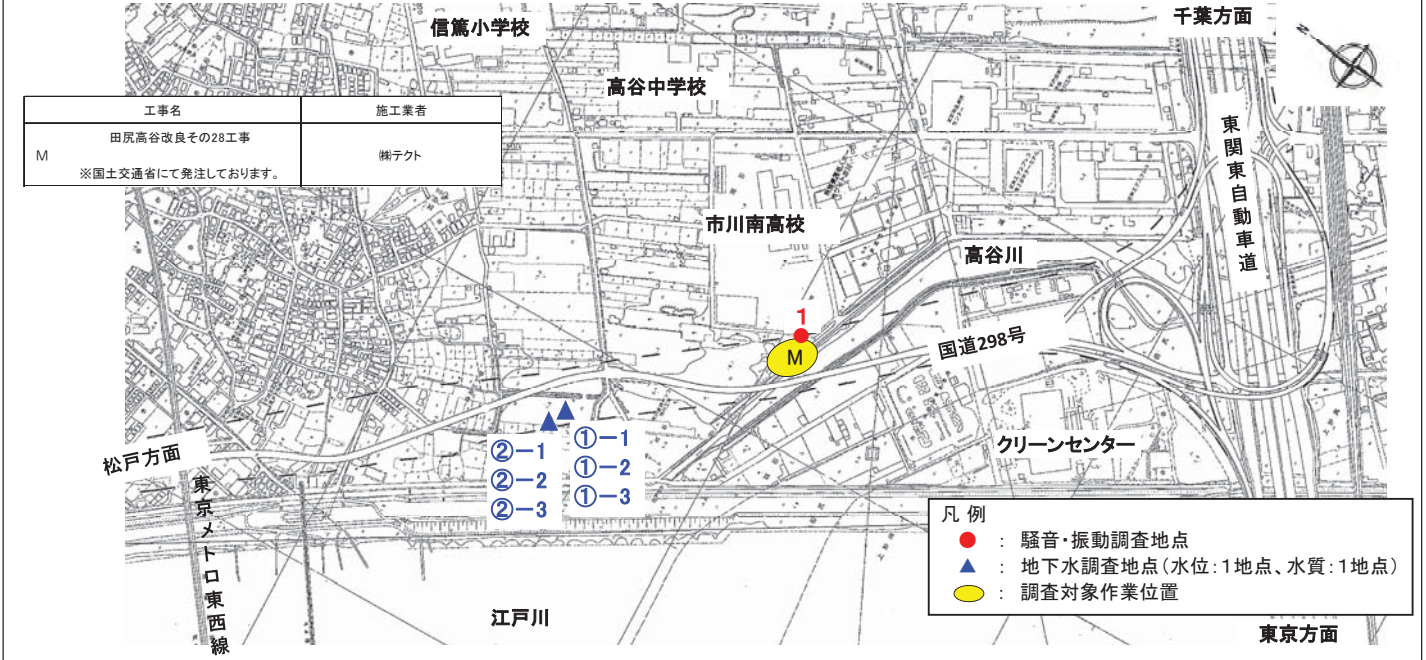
| 工事名 | 施工業者 |
|---|---|
| M　田尻高谷改良その28工事 ※国土交通省にて発注しております。 | ㈱テクト |

信篤小学校

千葉方面

高谷中学校

東関東自動車道

市川南高校

高谷川

1

M

国道298号

松戸方面

②−1
②−2
②−3

①−1
①−2
①−3

クリーンセンター

東京メトロ東西線

江戸川

東京方面

凡例
● ： 騒音・振動調査地点
▲ ： 地下水調査地点（水位：1地点、水質：1地点）
： 調査対象作業位置